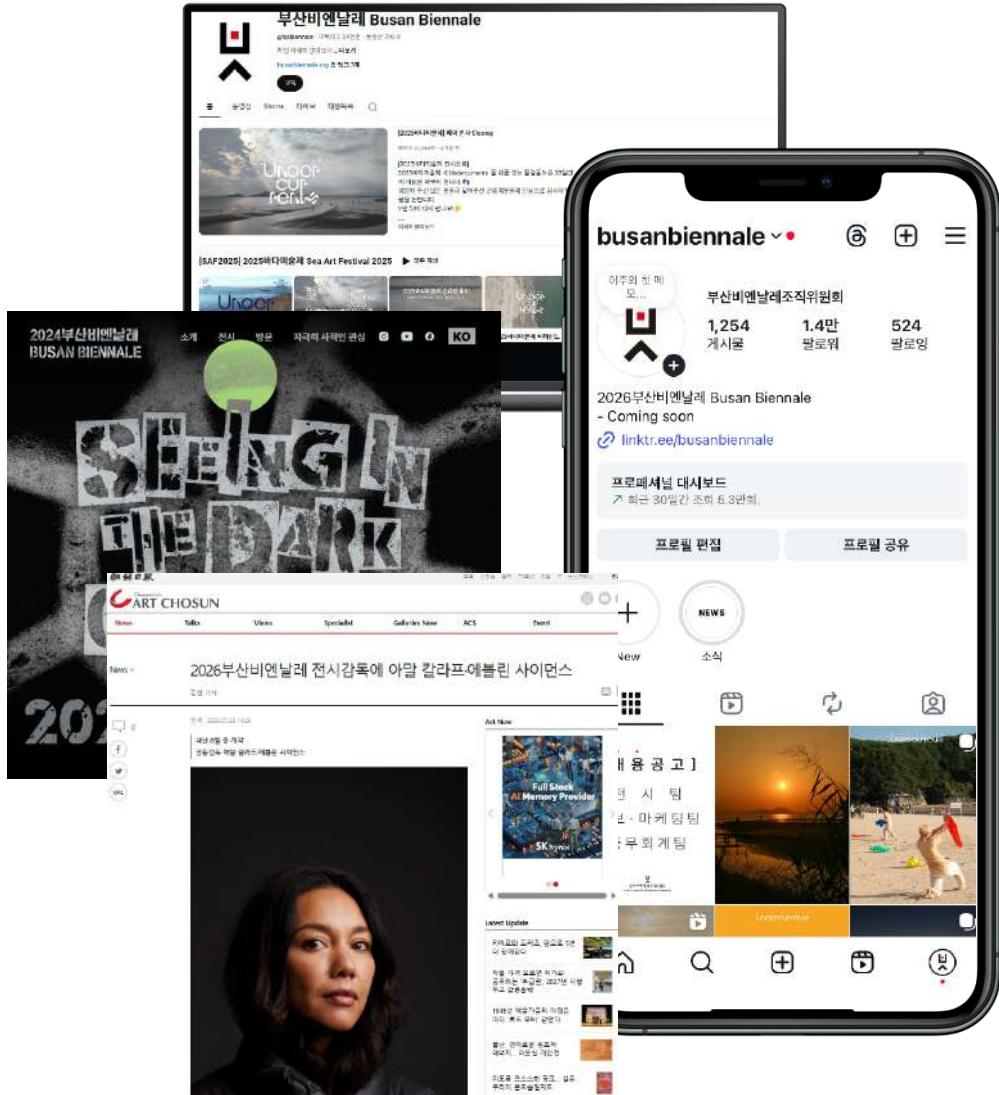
부산비엔날레 Busan Biennale

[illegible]

SAF2025 | 2025바다미술제 Sea Art Festival 2025

Undercurrents

2024부산비엔날레
BUSAN BIENNALE

소개 전시 방문

KO

SEEING IN THE DARK

202

ART CHOSUN

News Talks Views Specialist Galleries Now ACS Event

2026부산비엔날레 전시감독에 아말 칼라프·에블린 사이먼스

Art Now

Full Stack AI Memory Provider

SK hynix

Latest Update

busanbiennale

이주의 첫 메모...

부산비엔날레조직위원회

1,254
게시물

1.4만
팔로워

524
팔로잉

2026부산비엔날레 Busan Biennale
- Coming soon

linktr.ee/busanbiennale

프로페셔널 대시보드
최근 30일간 조회 5.3만회.

프로필 편집

프로필 공유

New

NEWS
소식

채 용 공 고 ]
전 시 팀
홍 보 - 마 케 팅 팀
총 무 회 계 팀

Undercurrents